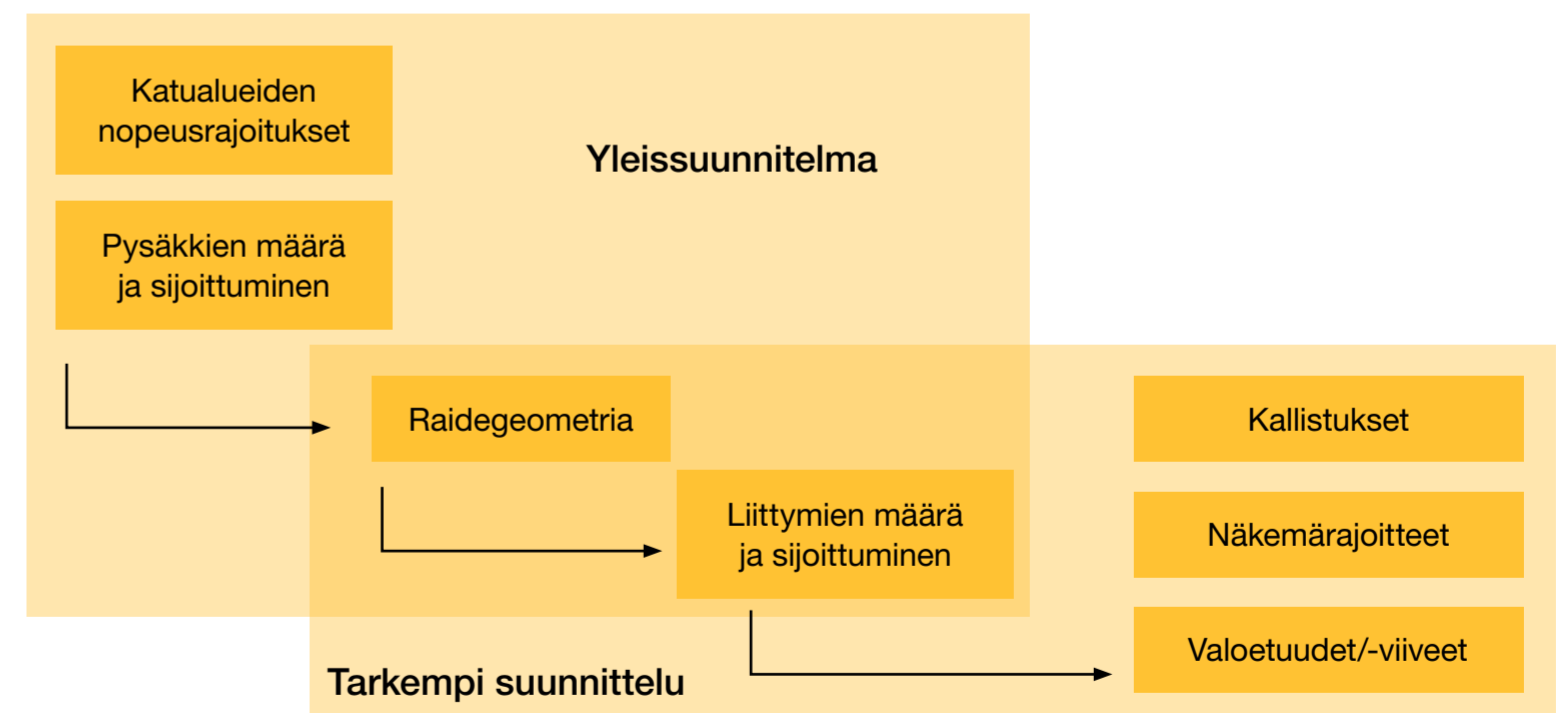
Katualueiden nopeusrajoitukset

Yleissuunnitelma

Pysäkkien määrä ja sijoittuminen

Raidegeometria

Kallistukset

Liittymien määrä ja sijoittuminen

Näkemärajoitteet

Valoetuudet/-viiveet

Tarkempi suunnittelu